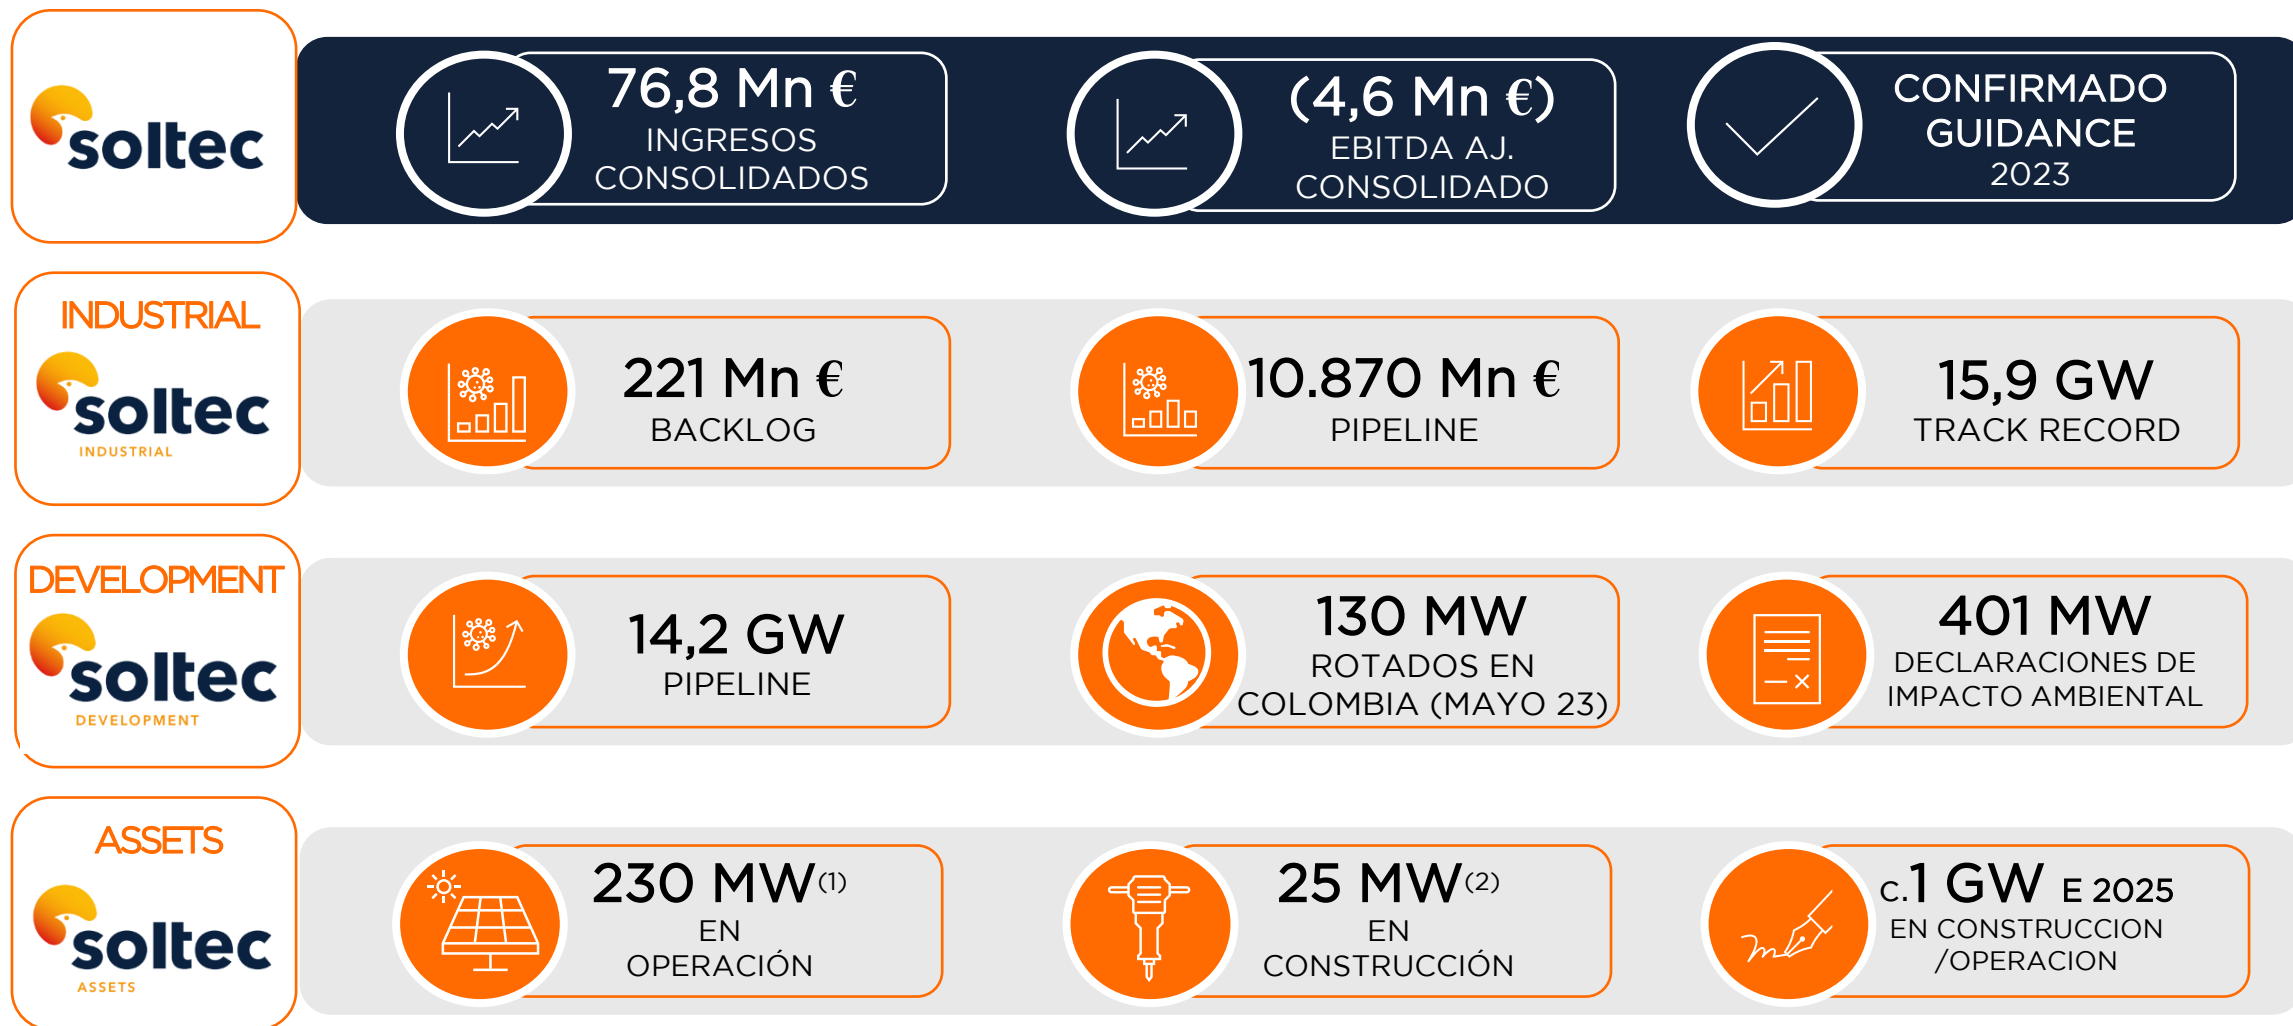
soltec

76,8 Mn €
INGRESOS CONSOLIDADOS

(4,6 Mn €)
EBITDA AJ. CONSOLIDADO

CONFIRMADO GUIDANCE 2023

INDUSTRIAL
soltec
INDUSTRIAL

221 Mn €
BACKLOG

10.870 Mn €
PIPELINE

15,9 GW
TRACK RECORD

DEVELOPMENT
soltec
DEVELOPMENT

14,2 GW
PIPELINE

130 MW
ROTADOS EN COLOMBIA (MAYO 23)

401 MW
DECLARACIONES DE IMPACTO AMBIENTAL

ASSETS
soltec
ASSETS

230 MW$^{(1)}$
EN OPERACIÓN

25 MW$^{(2)}$
EN CONSTRUCCIÓN

c.1 GW E 2025
EN CONSTRUCCION /OPERACION